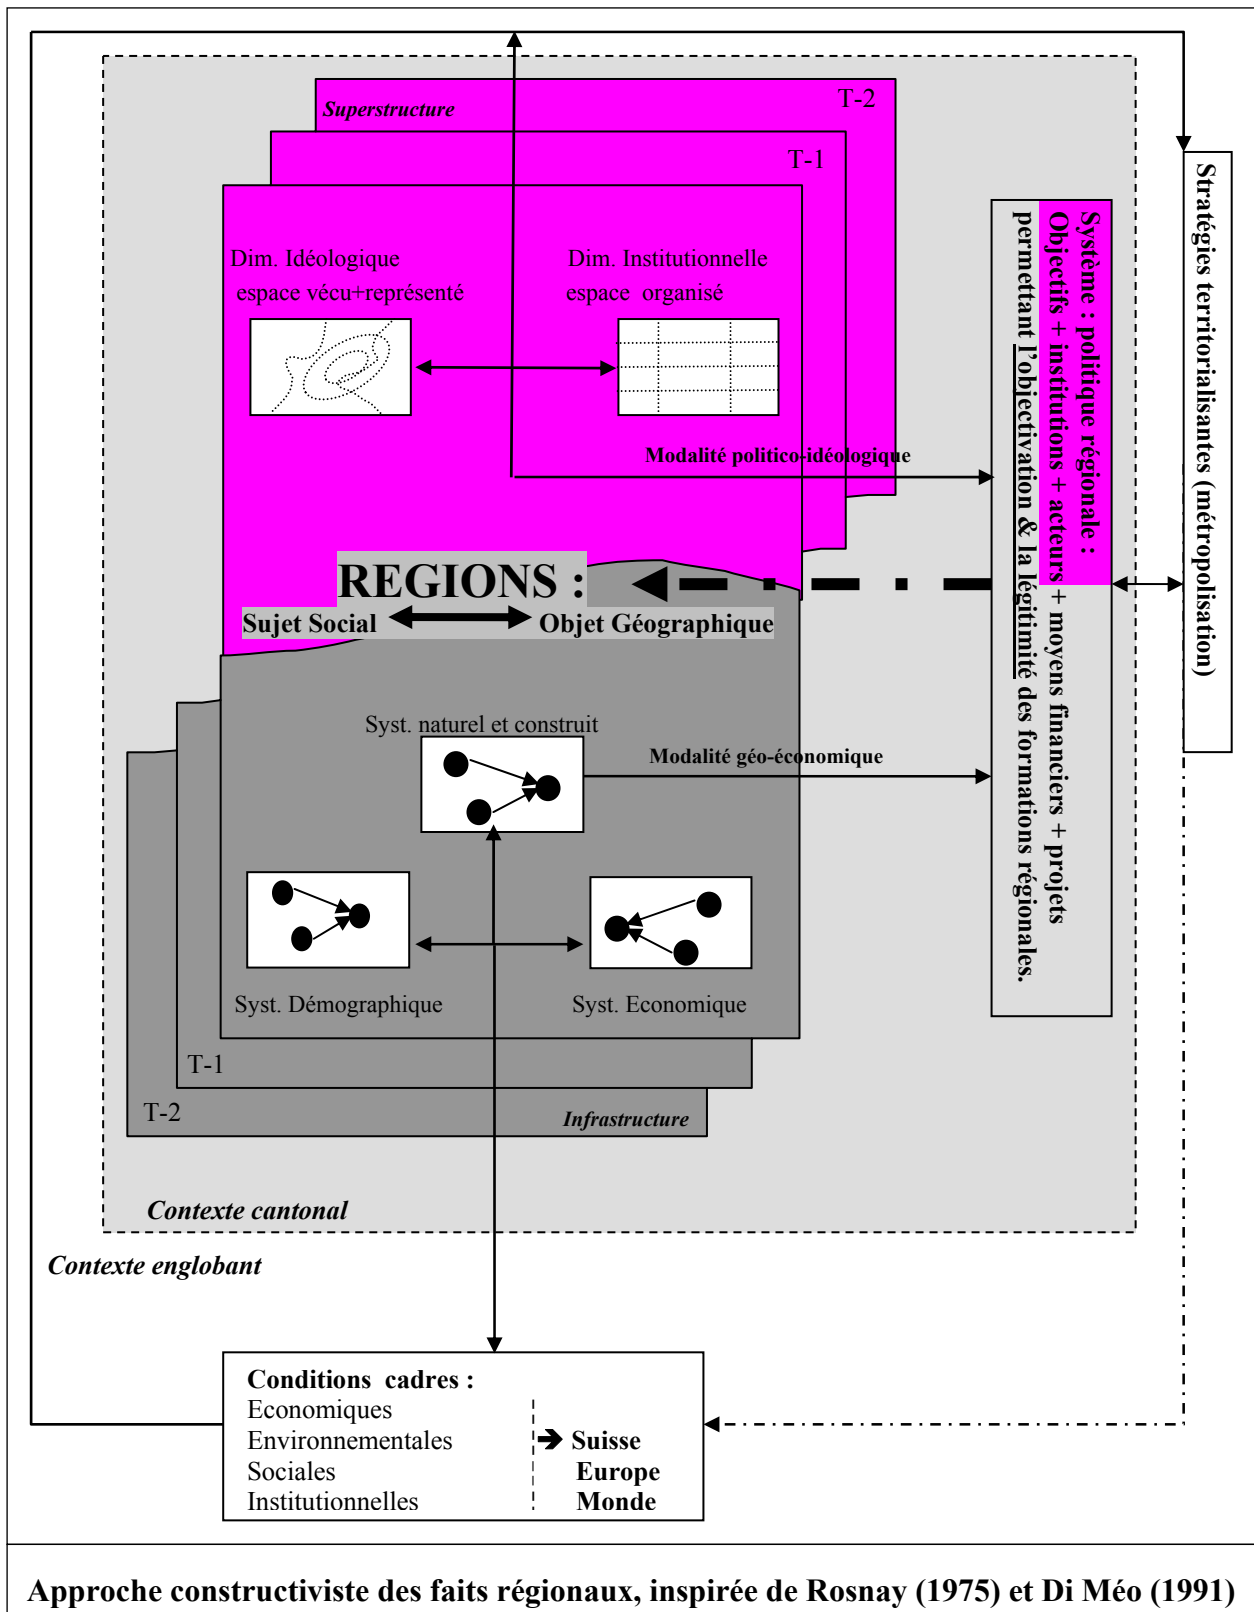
Superstructure

T-2

T-1

Dim. Idéologique
espace vécu+représenté

Dim. Institutionnelle
espace organisé

Modalité politico-idéologique

Système : politique régionale :
Objectifs + institutions + acteurs + moyens financiers + projets permettant l'objectivation & la légitimité des formations régionales.

Stratégies territorialisantes (métropolisation)

REGIONS :
Sujet Social Objet Géographique

Syst. naturel et construit

Modalité géo-économique

Syst. Démographique

Syst. Economique

T-1

T-2

Infrastructure

Contexte cantonal

Contexte englobant

Conditions cadres :
Economiques
Environnementales
Sociales
Institutionnelles

➔ Suisse
Europe
Monde

Approche constructiviste des faits régionaux, inspirée de Rosnay (1975) et Di Méo (1991)